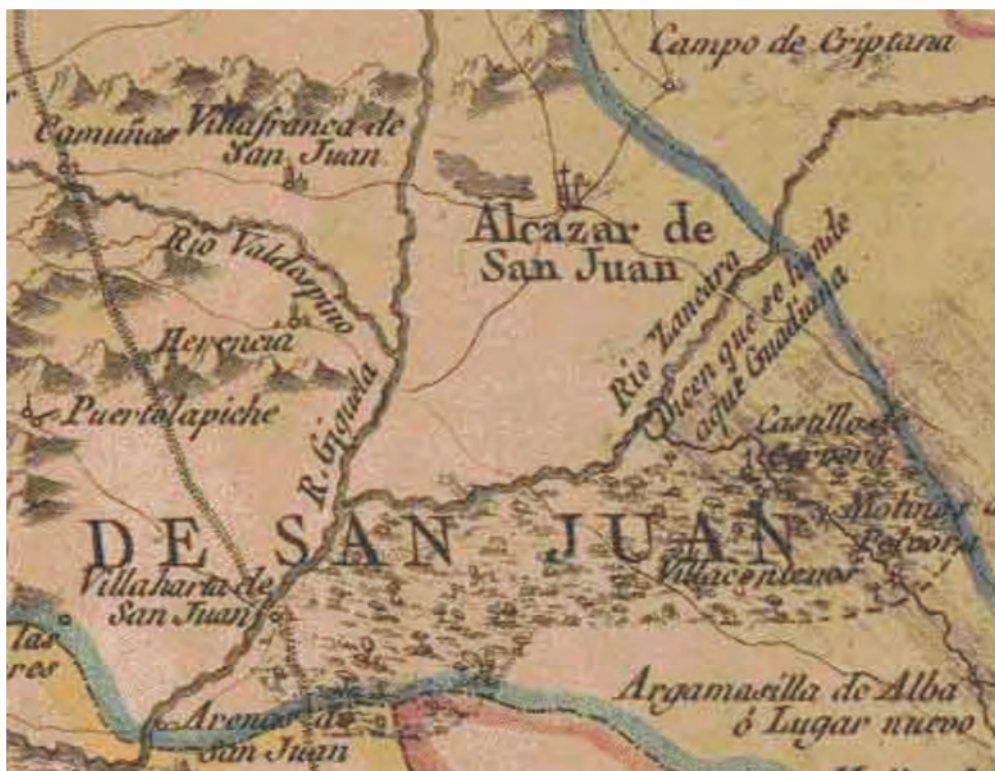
Campo de Criptana

Camuñas

Villafranca de San Juan

Alcazar de San Juan

Rio Valdespino

Herencia

Rio Zancara

Dicen que se hunde aquí Guadiana

Puertolapiche

R. Giguela

Castillo de Cervera

DE SAN JUAN

Molino de Polvora

Villaharta de San Juan

Villacentenos

las
res

Argamasilla de Alba ó Lugar nuevo

Arenas de San Juan